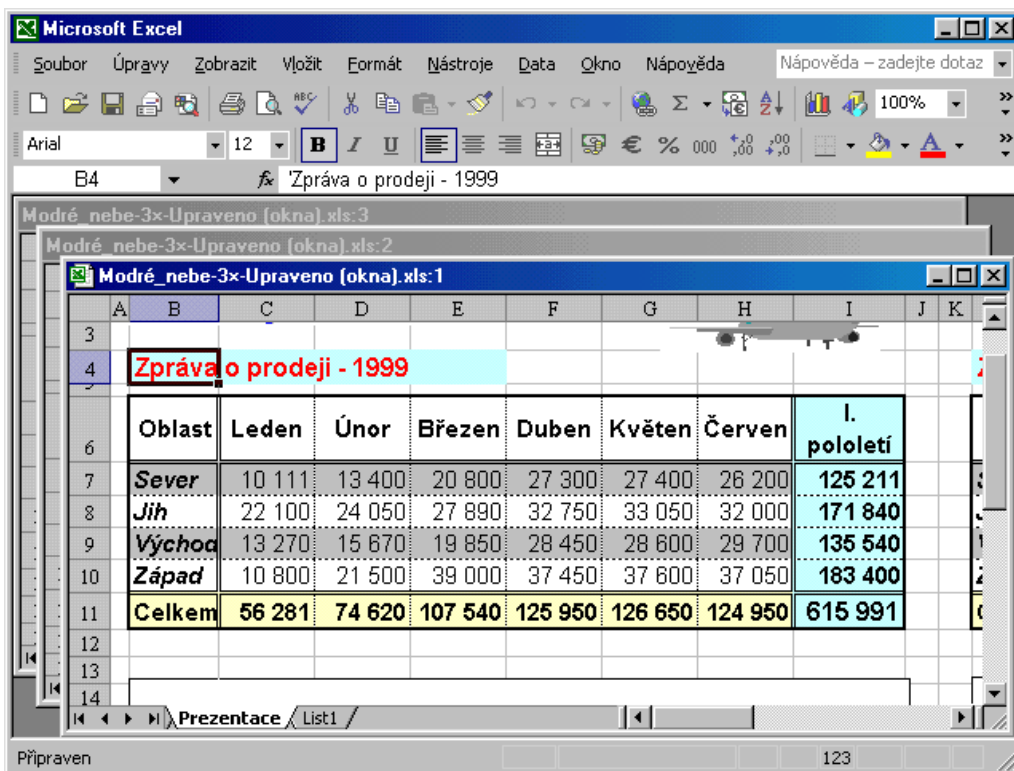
Microsoft Excel

Soubor Úpravy Zobrazit Vložit Formát Nástroje Data Okno Nápověda

Nápověda – zadejte dotaz

100%

Arial 12 B I U

€ % 000

B4 fx 'Zpráva o prodeji - 1999

Modré_nebe-3×-Upraveno (okna).xls:3

Modré_nebe-3×-Upraveno (okna).xls:2

Modré_nebe-3×-Upraveno (okna).xls:1

| | A | B | C | D | E | F | G | H | I | J | K |
|---|---|---|---|---|---|---|---|---|---|---|---|
| 3 | | | | | | | | | | | |
| 4 | | Zpráva o prodeji - 1999 | | | | | | | | | |
| 6 | | Oblast | Leden | Únor | Březen | Duben | Květen | Červen | I. pololetí | | |
| 7 | | Sever | 10 111 | 13 400 | 20 800 | 27 300 | 27 400 | 26 200 | 125 211 | | |
| 8 | | Jih | 22 100 | 24 050 | 27 890 | 32 750 | 33 050 | 32 000 | 171 840 | | |
| 9 | | Výchoa | 13 270 | 15 670 | 19 850 | 28 450 | 28 600 | 29 700 | 135 540 | | |
| 10 | | Západ | 10 800 | 21 500 | 39 000 | 37 450 | 37 600 | 37 050 | 183 400 | | |
| 11 | | Celkem | 56 281 | 74 620 | 107 540 | 125 950 | 126 650 | 124 950 | 615 991 | | |
| 12 | | | | | | | | | | | |
| 13 | | | | | | | | | | | |
| 14 | | | | | | | | | | | |

Prezentace List1

Připraven 123